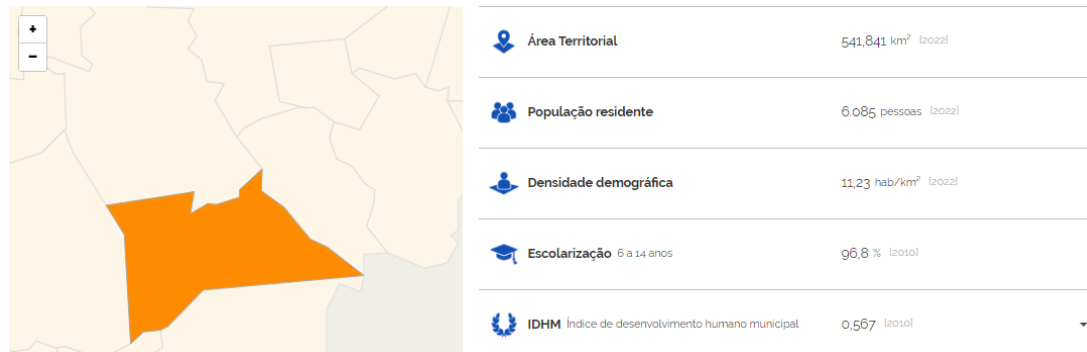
+
−

Área Territorial 541,841 km² [2022]

População residente 6.085 pessoas [2022]

Densidade demográfica 11,23 hab/km² [2022]

Escolarização 6 a 14 anos 96,8 % [2010]

IDHM Índice de desenvolvimento humano municipal 0,567 [2010]